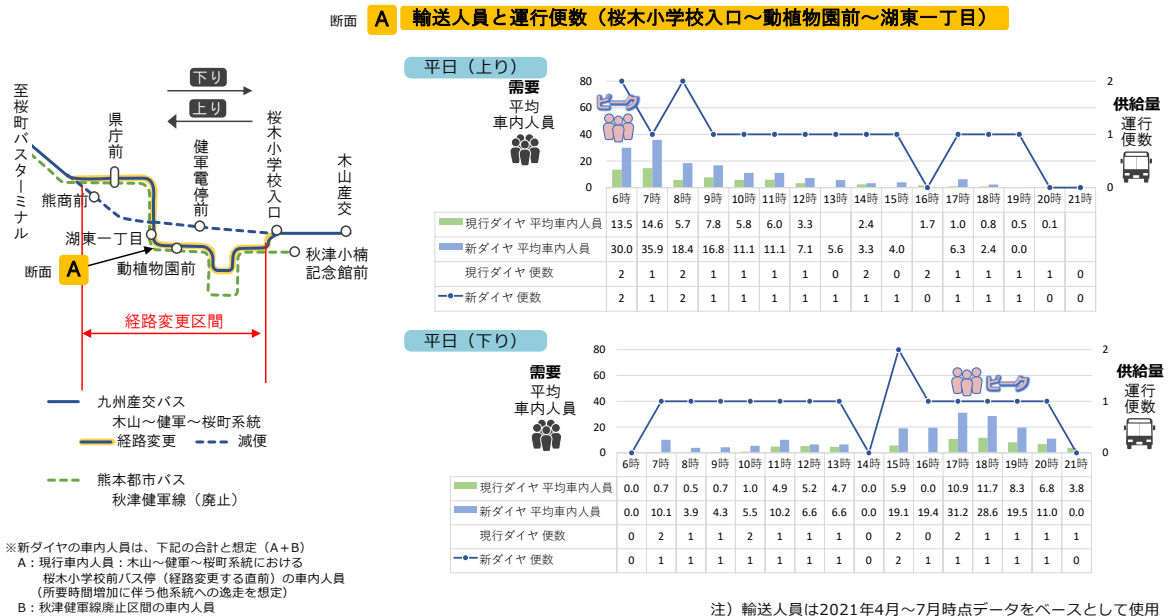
断面 A 輸送人員と運行便数（桜木小学校入口～動植物園前～湖東一丁目）

下り
上り

至桜町バスターミナル
県庁前
健軍電停前
桜木小学校入口
木山産交
熊商前
湖東一丁目
動植物園前
秋津小楠記念館前
断面 A
経路変更区間

九州産交バス
木山～健軍～桜町系統
経路変更
減便

熊本都市バス
秋津健軍線（廃止）

※新ダイヤの車内人員は、下記の合計と想定（A＋B）
A：現行車内人員：木山～健軍～桜町系統における桜木小学校前バス停（経路変更する直前）の車内人員（所要時間増加に伴う他系統への逸走を想定）
B：秋津健軍線廃止区間の車内人員

平日（上り）

需要
平均
車内人員

ピーク

供給量
運行
便数

80
60
40
20
0

2
1
0

| | 6時 | 7時 | 8時 | 9時 | 10時 | 11時 | 12時 | 13時 | 14時 | 15時 | 16時 | 17時 | 18時 | 19時 | 20時 | 21時 |
|---|---|---|---|---|---|---|---|---|---|---|---|---|---|---|---|---|
| 現行ダイヤ 平均車内人員 | 13.5 | 14.6 | 5.7 | 7.8 | 5.8 | 6.0 | 3.3 | | 2.4 | | 1.7 | 1.0 | 0.8 | 0.5 | 0.1 | |
| 新ダイヤ 平均車内人員 | 30.0 | 35.9 | 18.4 | 16.8 | 11.1 | 11.1 | 7.1 | 5.6 | 3.3 | 4.0 | | 6.3 | 2.4 | 0.0 | | |
| 現行ダイヤ 便数 | 2 | 1 | 2 | 1 | 1 | 1 | 1 | 0 | 2 | 0 | 2 | 1 | 1 | 1 | 1 | 0 |
| 新ダイヤ 便数 | 2 | 1 | 2 | 1 | 1 | 1 | 1 | 1 | 1 | 1 | 0 | 1 | 1 | 1 | 0 | 0 |

平日（下り）

需要
平均
車内人員

ピーク

供給量
運行
便数

80
60
40
20
0

2
1
0

| | 6時 | 7時 | 8時 | 9時 | 10時 | 11時 | 12時 | 13時 | 14時 | 15時 | 16時 | 17時 | 18時 | 19時 | 20時 | 21時 |
|---|---|---|---|---|---|---|---|---|---|---|---|---|---|---|---|---|
| 現行ダイヤ 平均車内人員 | 0.0 | 0.7 | 0.5 | 0.7 | 1.0 | 4.9 | 5.2 | 4.7 | 0.0 | 5.9 | 0.0 | 10.9 | 11.7 | 8.3 | 6.8 | 3.8 |
| 新ダイヤ 平均車内人員 | 0.0 | 10.1 | 3.9 | 4.3 | 5.5 | 10.2 | 6.6 | 6.6 | 0.0 | 19.1 | 19.4 | 31.2 | 28.6 | 19.5 | 11.0 | 0.0 |
| 現行ダイヤ 便数 | 0 | 2 | 1 | 1 | 2 | 1 | 1 | 1 | 0 | 2 | 0 | 2 | 1 | 1 | 1 | 1 |
| 新ダイヤ 便数 | 0 | 1 | 1 | 1 | 1 | 1 | 1 | 1 | 0 | 2 | 1 | 1 | 1 | 1 | 1 | 0 |

注）輸送人員は2021年4月～7月時点データをベースとして使用